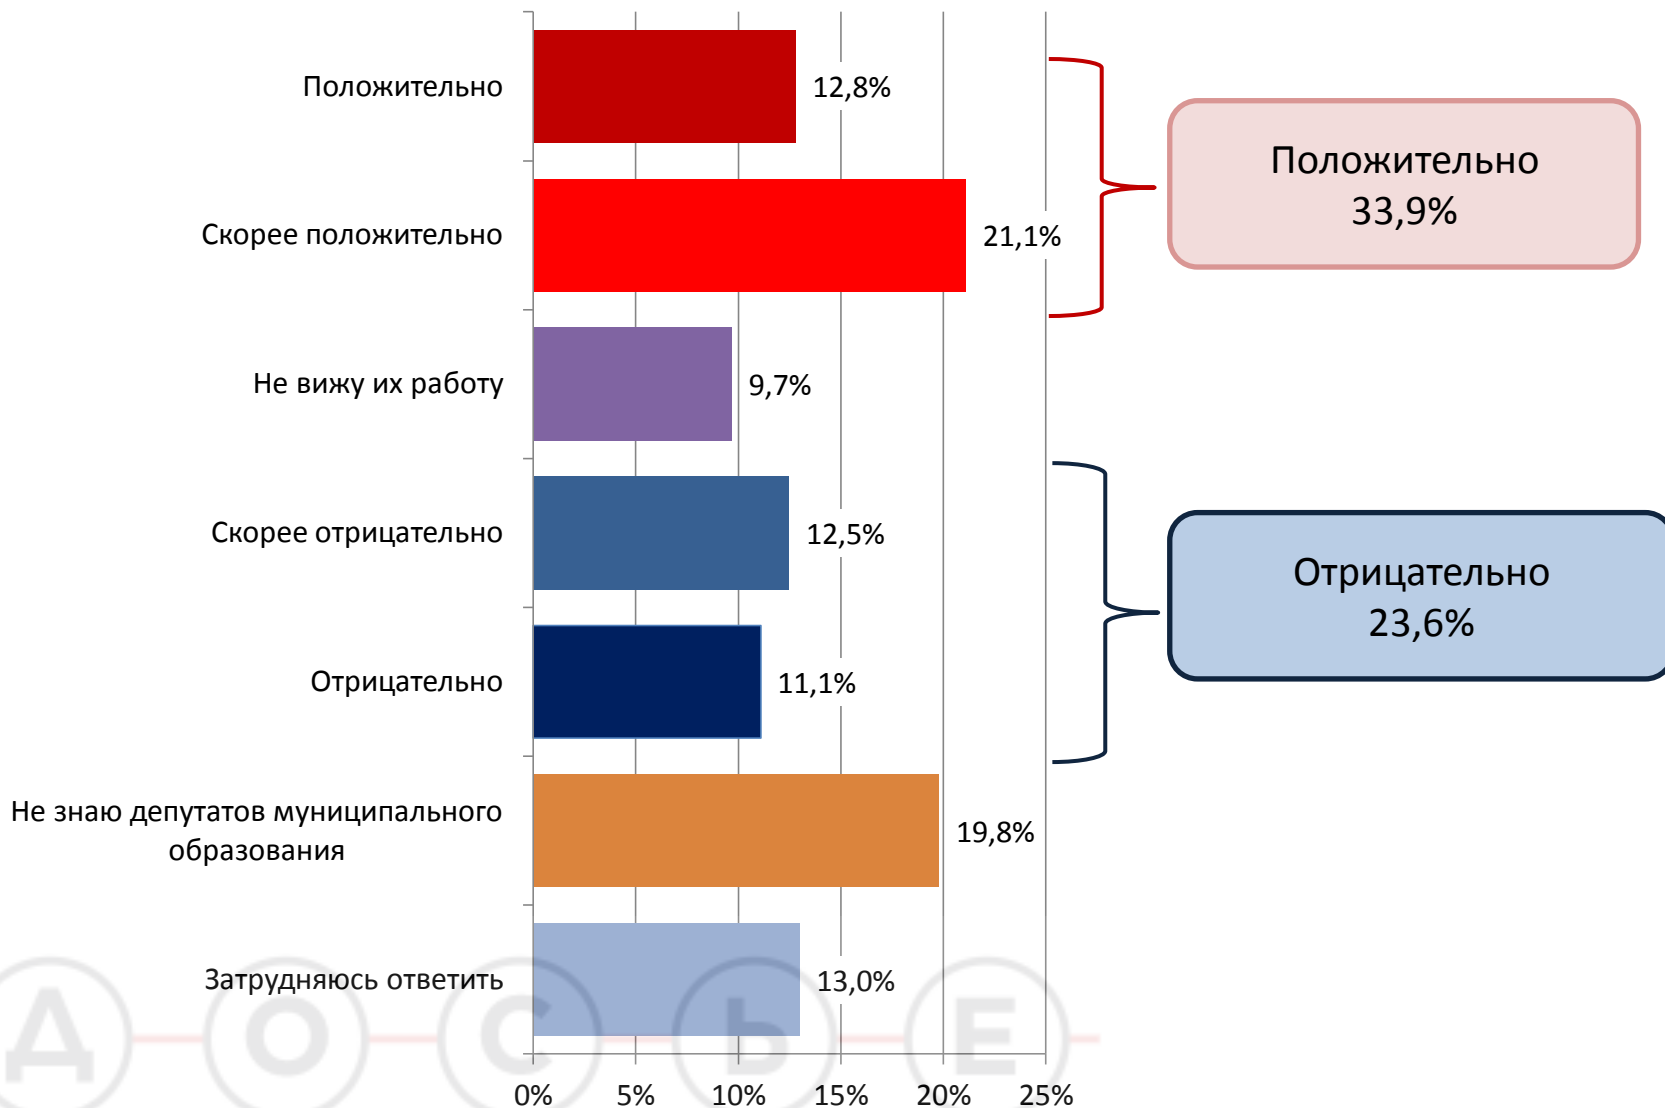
Положительно 12,8%
Скорее положительно 21,1%
Не вижу их работу 9,7%
Скорее отрицательно 12,5%
Отрицательно 11,1%
Не знаю депутатов муниципального образования 19,8%
Затрудняюсь ответить 13,0%

0% 5% 10% 15% 20% 25%

Положительно
33,9%

Отрицательно
23,6%

Д О С Ь Е